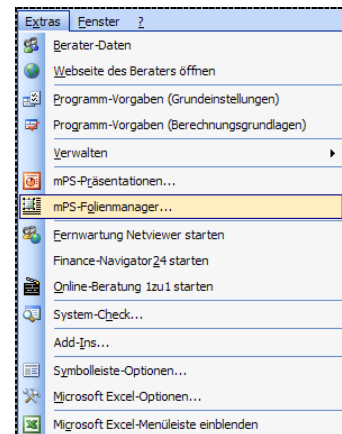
Extras Fenster ?

Berater-Daten
Webseite des Beraters öffnen
Programm-Vorgaben (Grundeinstellungen)
Programm-Vorgaben (Berechnungsgrundlagen)
Verwalten
mPS-Präsentationen...
mPS-Folienmanager...
Fernwartung Netviewer starten
Finance-Navigator24 starten
Online-Beratung 1zu1 starten
System-Check...
Add-Ins...
Symbolleiste-Optionen...
Microsoft Excel-Optionen...
Microsoft Excel-Menüleiste einblenden